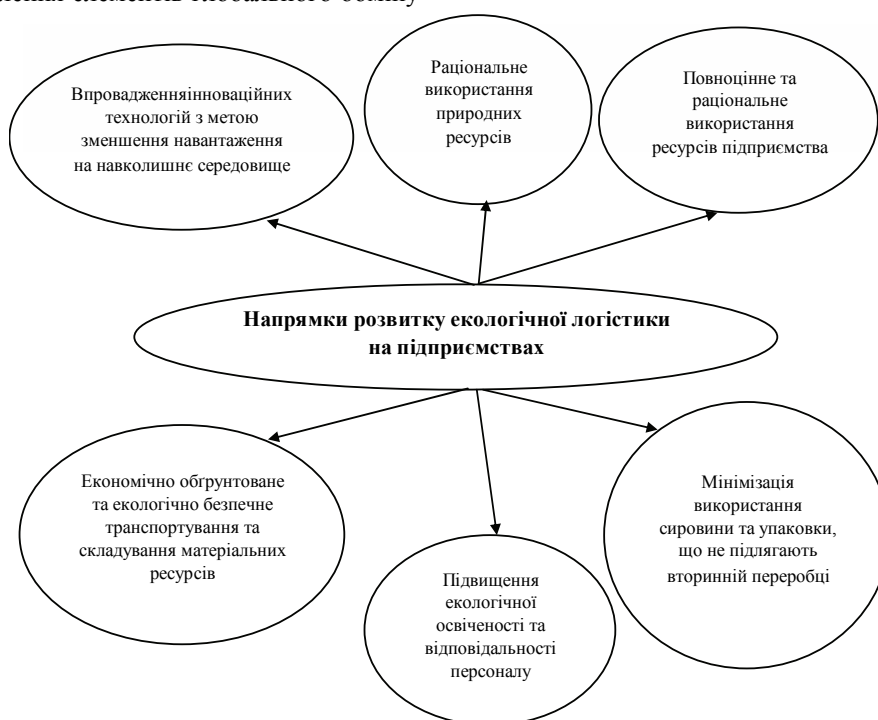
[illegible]

Впровадженняінноваційних технологій з метою зменшення навантаження на навколишнє середовище

Раціональне використання природних ресурсів

Повноцінне та раціональне використання ресурсів підприємства

**Напрямки розвитку екологічної логістики на підприємствах**

Економічно обгрунтоване та екологічно безпечне транспортування та складування матеріальних ресурсів

Підвищення екологічної освіченості та відповідальності персоналу

Мінімізація використання сировини та упаковки, що не підлягають вторинній переробці